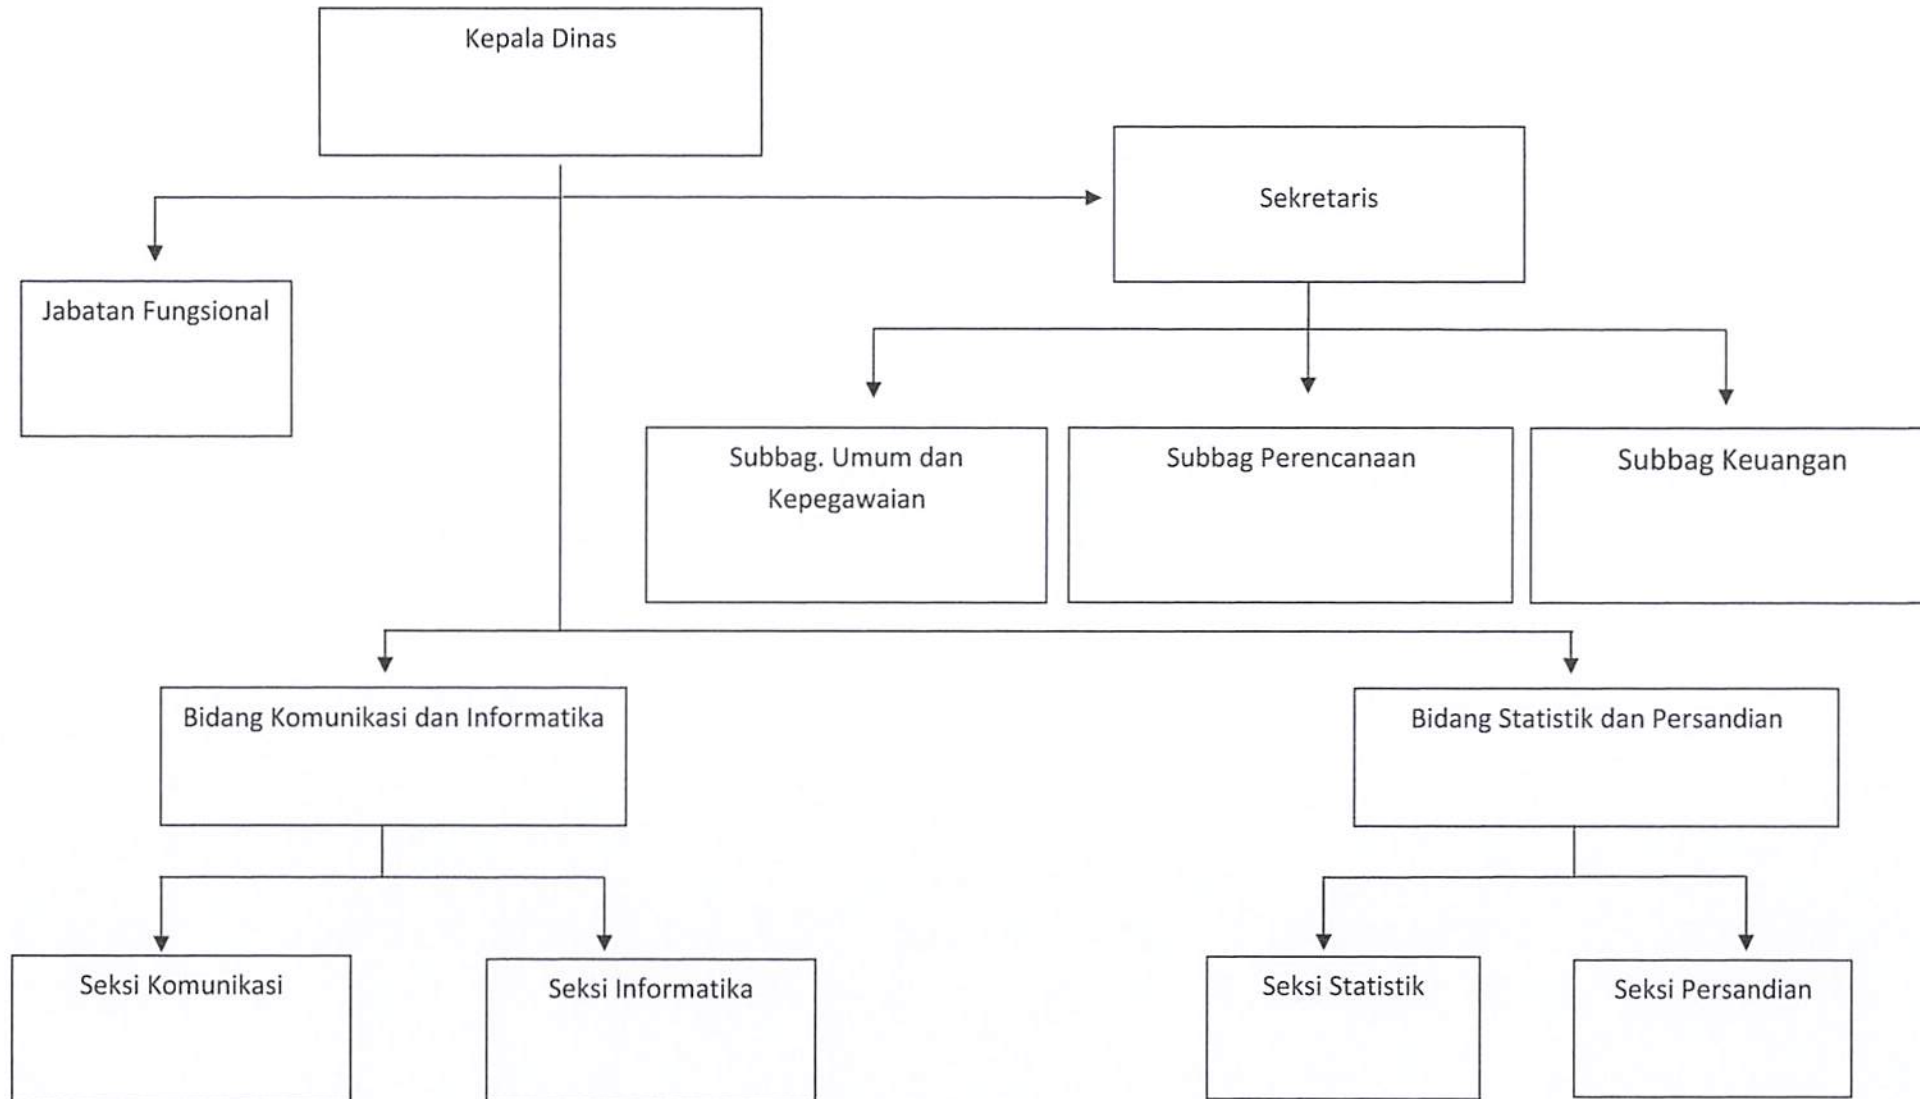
Kepala Dinas

Sekretaris

Jabatan Fungsional

Subbag. Umum dan Kepegawaian

Subbag Perencanaan

Subbag Keuangan

Bidang Komunikasi dan Informatika

Bidang Statistik dan Persandian

Seksi Komunikasi

Seksi Informatika

Seksi Statistik

Seksi Persandian